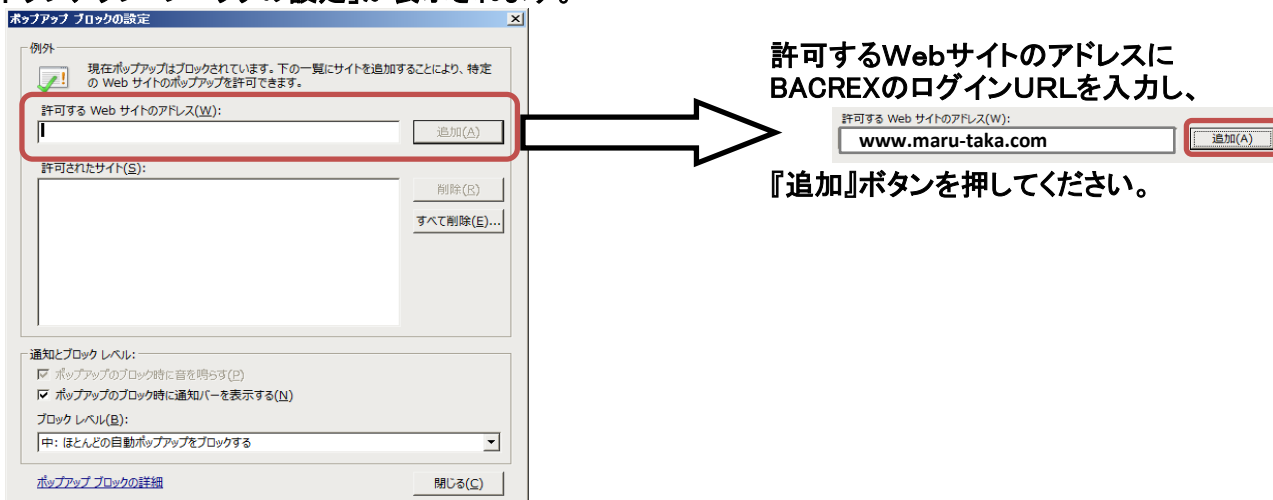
ポップアップ ブロックの設定

例外

現在ポップアップはブロックされています。下の一覧にサイトを追加することにより、特定の Web サイトのポップアップを許可できます。

許可する Web サイトのアドレス(W):

追加(A)

許可されたサイト(S):

削除(R)

すべて削除(E)...

通知とブロック レベル:

ポップアップのブロック時に音を鳴らす(P)

ポップアップのブロック時に通知バーを表示する(N)

ブロック レベル(B):

中: ほとんどの自動ポップアップをブロックする

ポップアップ ブロックの詳細

閉じる(C)

許可するWebサイトのアドレスにBACREXのログインURLを入力し、

許可する Web サイトのアドレス(W):

www.maru-taka.com

追加(A)

『追加』ボタンを押してください。